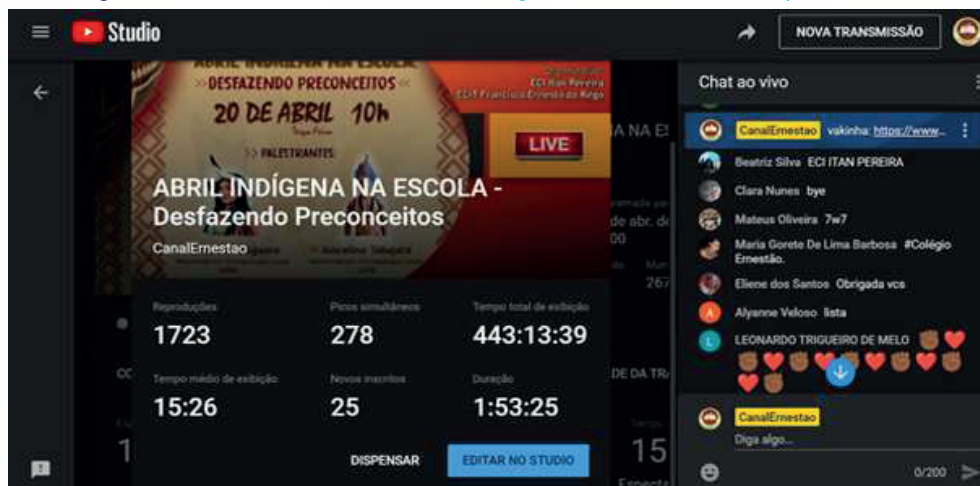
Studio

NOVA TRANSMISSÃO

ABRIL INDÍGENA NA ESCOLA
DESFAZENDO PRECONCEITOS
20 DE ABRIL 10h
ECI Itan Pereira
ECIT Francisco Ernesto do Rego
PALESTRANTES:
LIVE

ABRIL INDÍGENA NA ESCOLA - Desfazendo Preconceitos
CanalErnestao

| Reproduções | Picos simultâneos | Tempo total de exibição |
|---|---|---|
| 1723 | 278 | 443:13:39 |
| Tempo médio de exibição | Novos inscritos | Duração |
| 15:26 | 25 | 1:53:25 |

DISPENSAR
EDITAR NO STUDIO

Chat ao vivo

CanalErnestao vakinha: https://www...
Beatriz Silva ECI ITAN PEREIRA
Clara Nunes bye
Mateus Oliveira 7w7
Maria Gorete De Lima Barbosa #Colégio Ernesto.
Eliene dos Santos Obrigada vcs
Alyanne Veloso lista
LEONARDO TRIGUEIRO DE MELO

CanalErnestao
Diga algo...
0/200